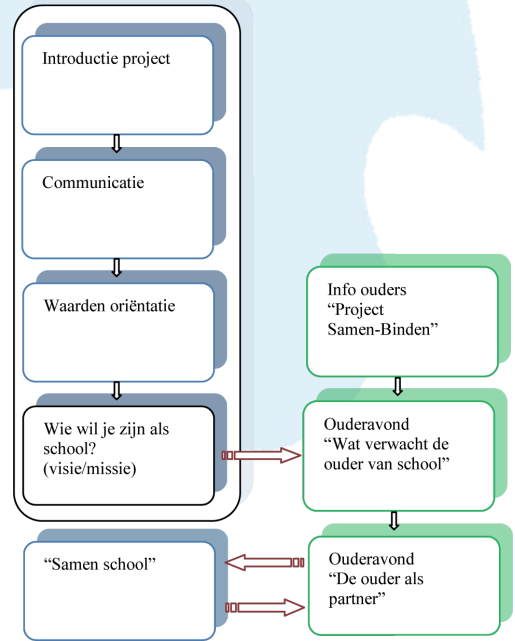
Introductie project

Communicatie

Waarden oriëntatie

Wie wil je zijn als school? (visie/missie)

Info ouders “Project Samen-Binden”

Ouderavond “Wat verwacht de ouder van school”

“Samen school”

Ouderavond “De ouder als partner”